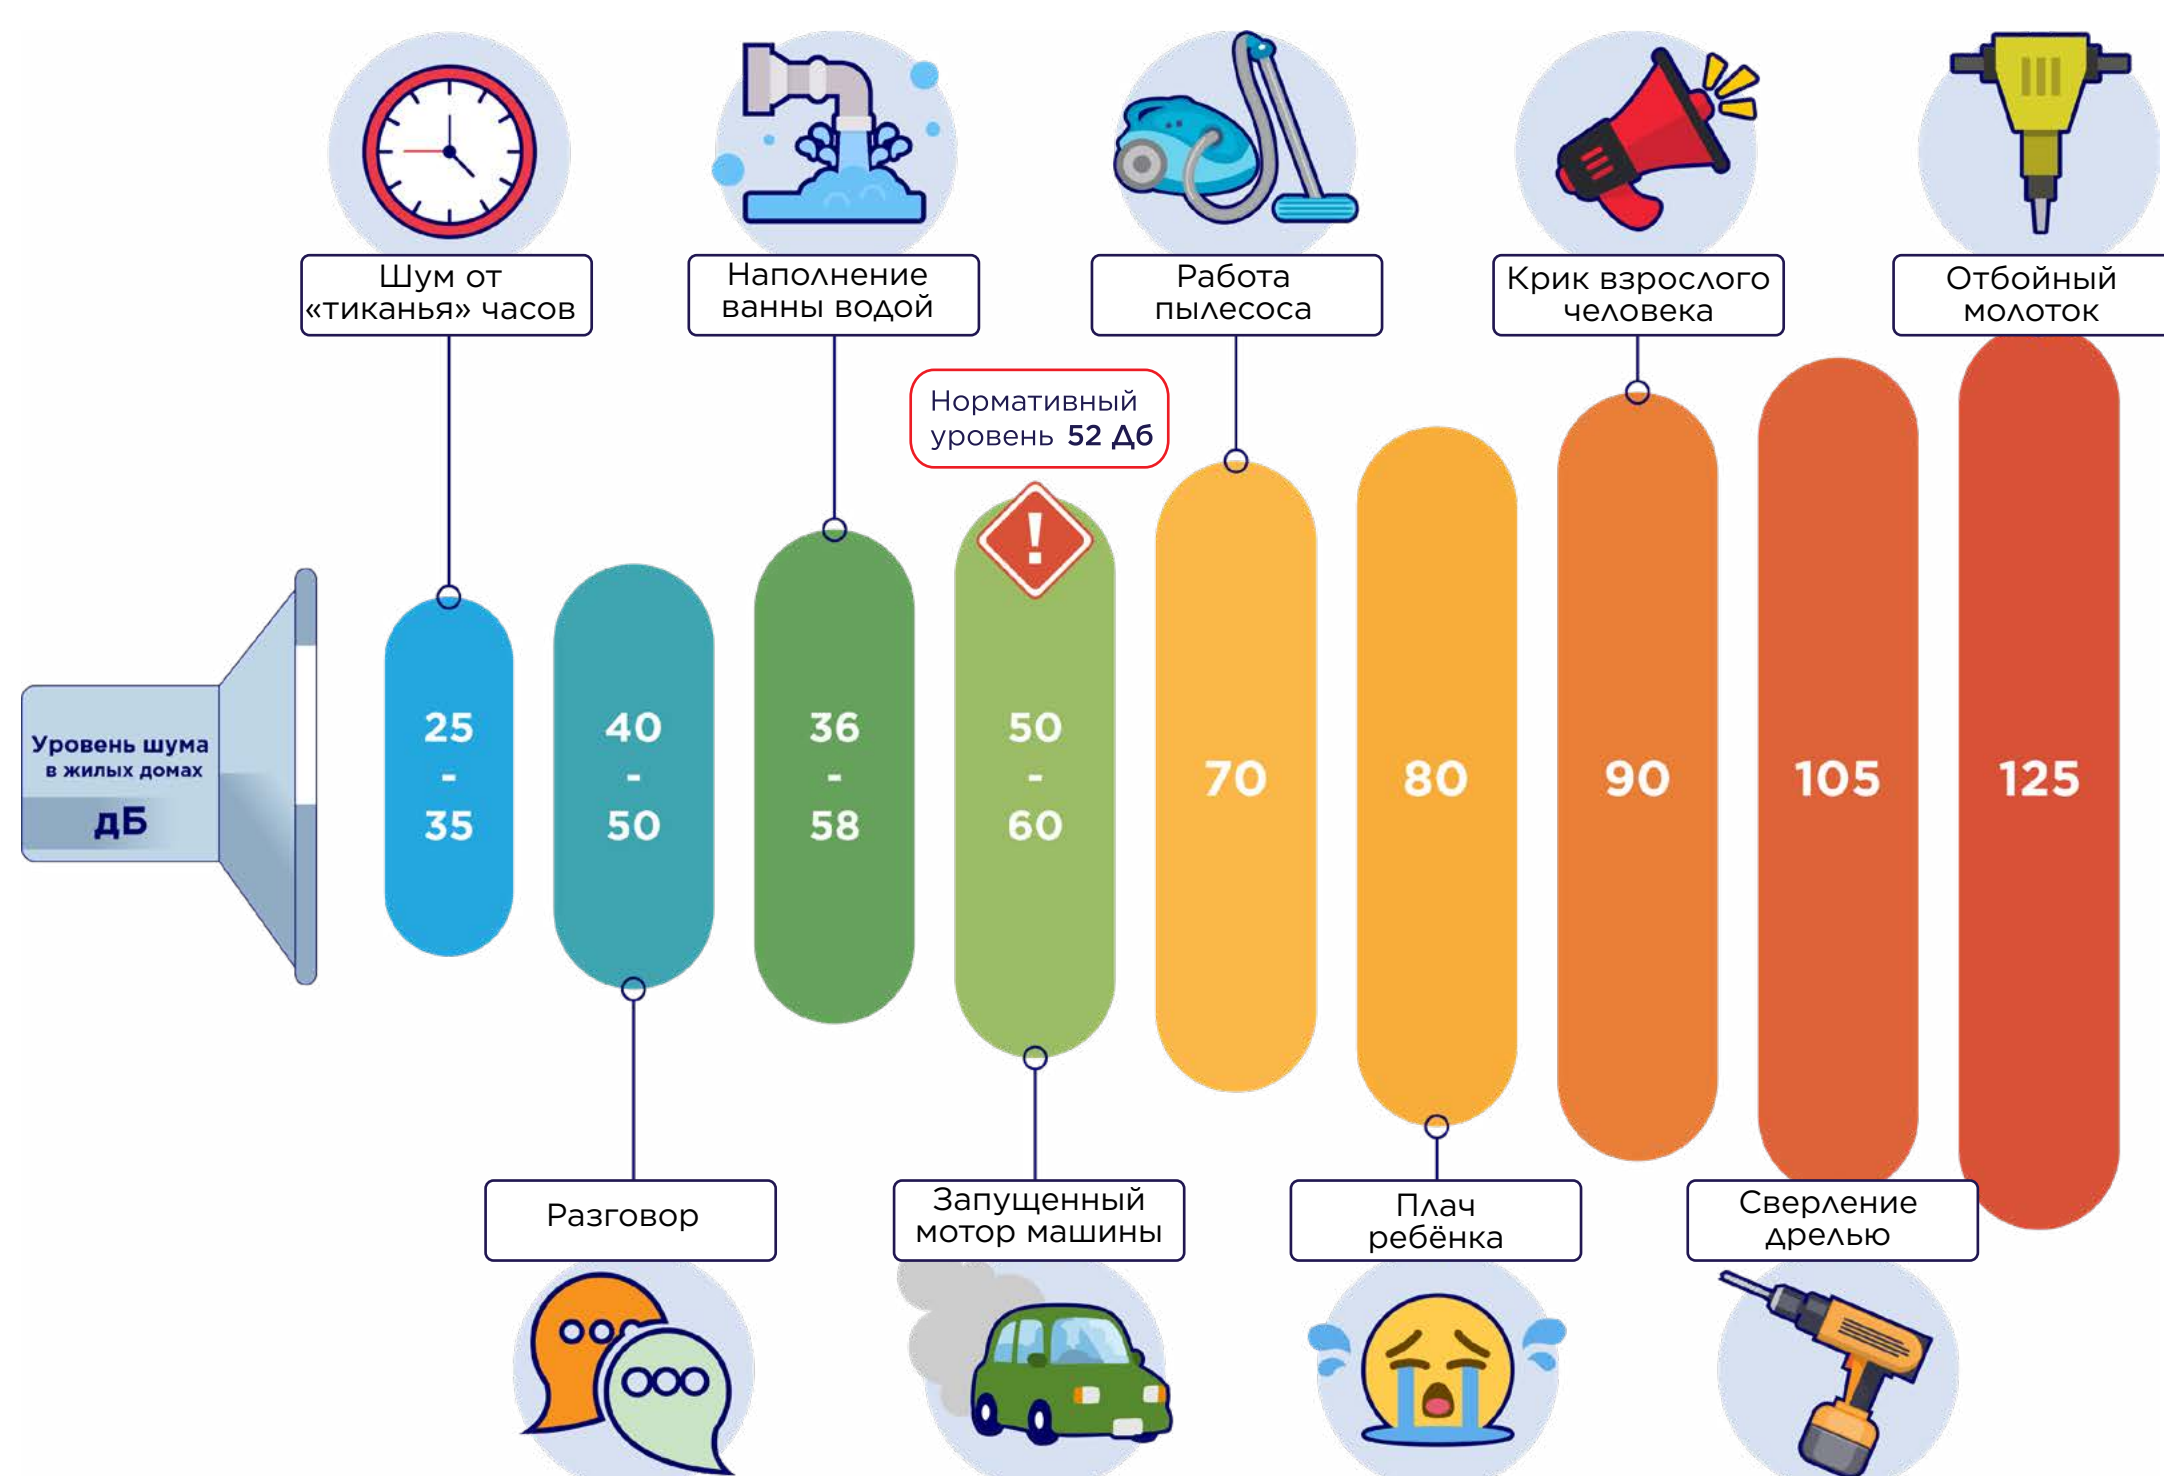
Уровень шума в жилых домах дБ

Шум от «тиканья» часов

Наполнение ванны водой

Нормативный уровень 52 Дб

Работа пылесоса

Крик взрослого человека

Отбойный молоток

25 - 35

40 - 50

36 - 58

50 - 60

70

80

90

105

125

Разговор

Запущенный мотор машины

Плач ребёнка

Сверление дрелью